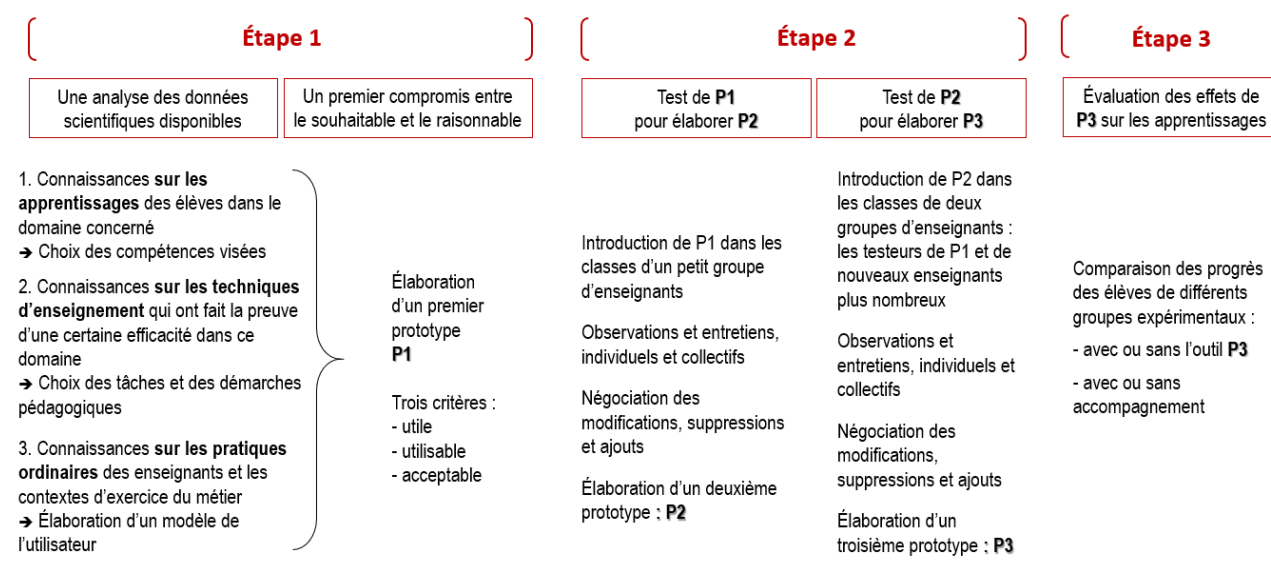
Étape 1

Une analyse des données scientifiques disponibles

Un premier compromis entre le souhaitable et le raisonnable

1. Connaissances **sur les apprentissages** des élèves dans le domaine concerné
➔ Choix des compétences visées

2. Connaissances **sur les techniques d'enseignement** qui ont fait la preuve d'une certaine efficacité dans ce domaine
➔ Choix des tâches et des démarches pédagogiques

3. Connaissances **sur les pratiques ordinaires** des enseignants et les contextes d'exercice du métier
➔ Élaboration d'un modèle de l'utilisateur

Élaboration d'un premier prototype
**P1**

Trois critères :
- utile
- utilisable
- acceptable

Étape 2

Test de **P1** pour élaborer **P2**

Introduction de P1 dans les classes d'un petit groupe d'enseignants

Observations et entretiens, individuels et collectifs

Négociation des modifications, suppressions et ajouts

Élaboration d'un deuxième prototype : **P2**

Test de **P2** pour élaborer **P3**

Introduction de P2 dans les classes de deux groupes d'enseignants : les testeurs de P1 et de nouveaux enseignants plus nombreux

Observations et entretiens, individuels et collectifs

Négociation des modifications, suppressions et ajouts

Élaboration d'un troisième prototype : **P3**

Étape 3

Évaluation des effets de **P3** sur les apprentissages

Comparaison des progrès des élèves de différents groupes expérimentaux :

- avec ou sans l'outil **P3**

- avec ou sans accompagnement